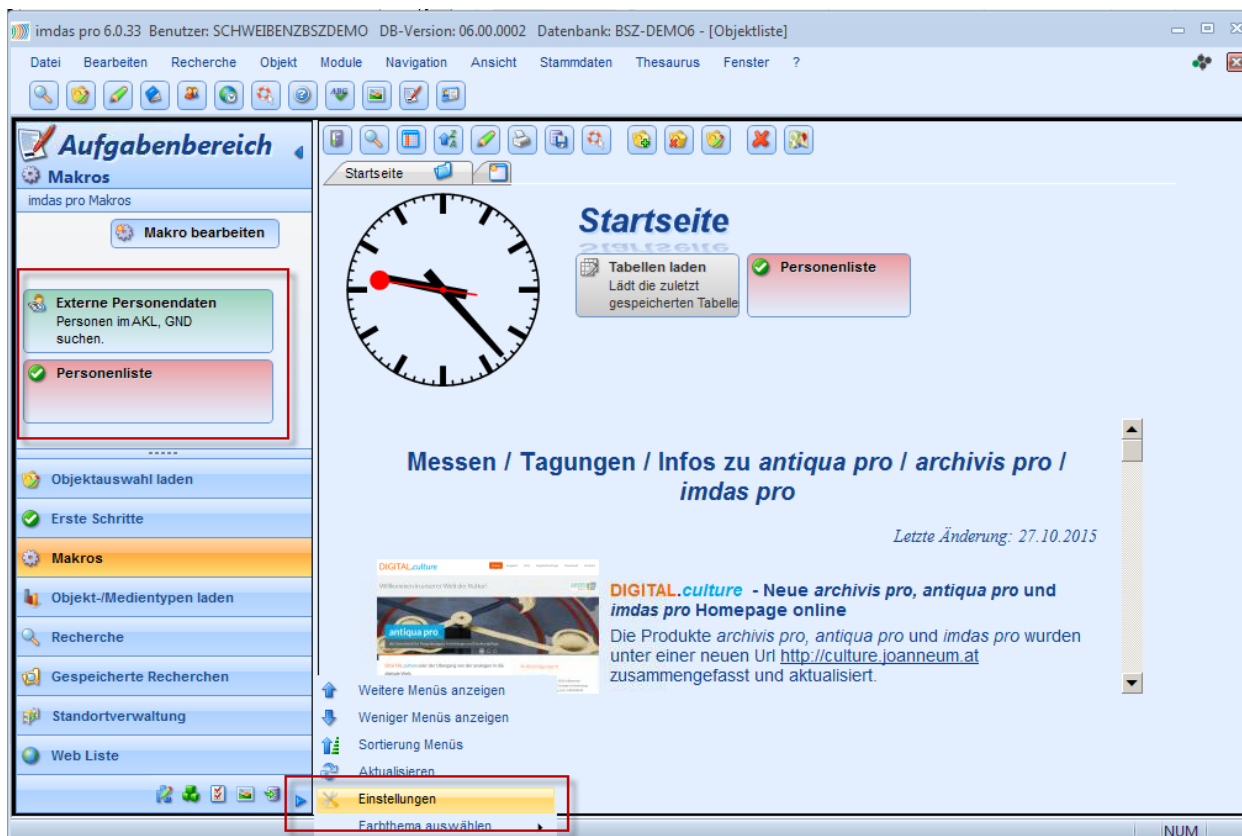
imdas pro 6.0.33 Benutzer: SCHWEIBENZBSZDEMO DB-Version: 06.00.0002 Datenbank: BSZ-DEMO6 - [Objektliste]

Datei Bearbeiten Recherche Objekt Module Navigation Ansicht Stammdaten Thesaurus Fenster ?

Aufgabenbereich

Makros

imdas pro Makros

Makro bearbeiten

Externe Personendaten
Personen im AKL, GND suchen.

Personenliste

Objektauswahl laden

Erste Schritte

Makros

Objekt-/Medientypen laden

Recherche

Gespeicherte Recherchen

Standortverwaltung

Web Liste

Startseite

Startseite

Tabellen laden
Lädt die zuletzt gespeicherten Tabelle

Personenliste

Messen / Tagungen / Infos zu antiqua pro / archivis pro / imdas pro

Letzte Änderung: 27.10.2015

DIGITAL.culture

antiqua pro

DIGITAL.culture - Neue archivis pro, antiqua pro und imdas pro Homepage online

Die Produkte archivis pro, antiqua pro und imdas pro wurden unter einer neuen Url http://culture.joanneum.at zusammengefasst und aktualisiert.

Weitere Menüs anzeigen

Weniger Menüs anzeigen

Sortierung Menüs

Aktualisieren

Einstellungen

Farbthema auswählen

NUM